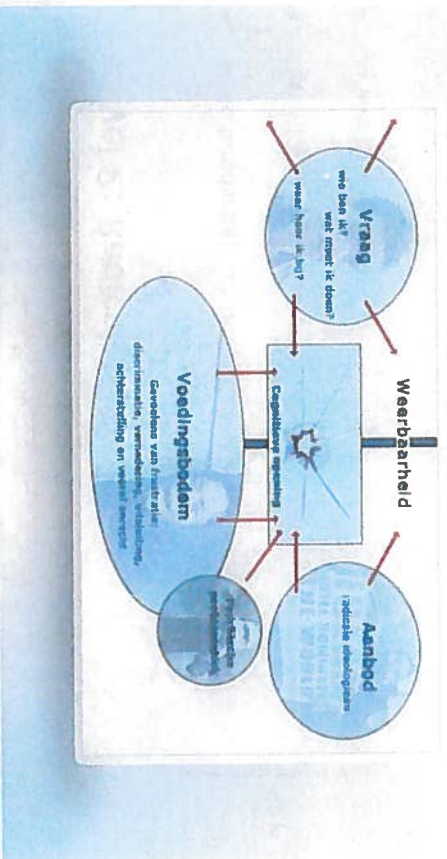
Weerbaarheid

Vraag
wie ben ik?
wat moet ik doen?
waar hoor ik bij?

Cognitieve opening

Aanbod
radicale ideologieën

Voedingsbodem
Gevoelens van frustratie: discriminatie, vernedering, uitsluiting, achterstelling en onrecht

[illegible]